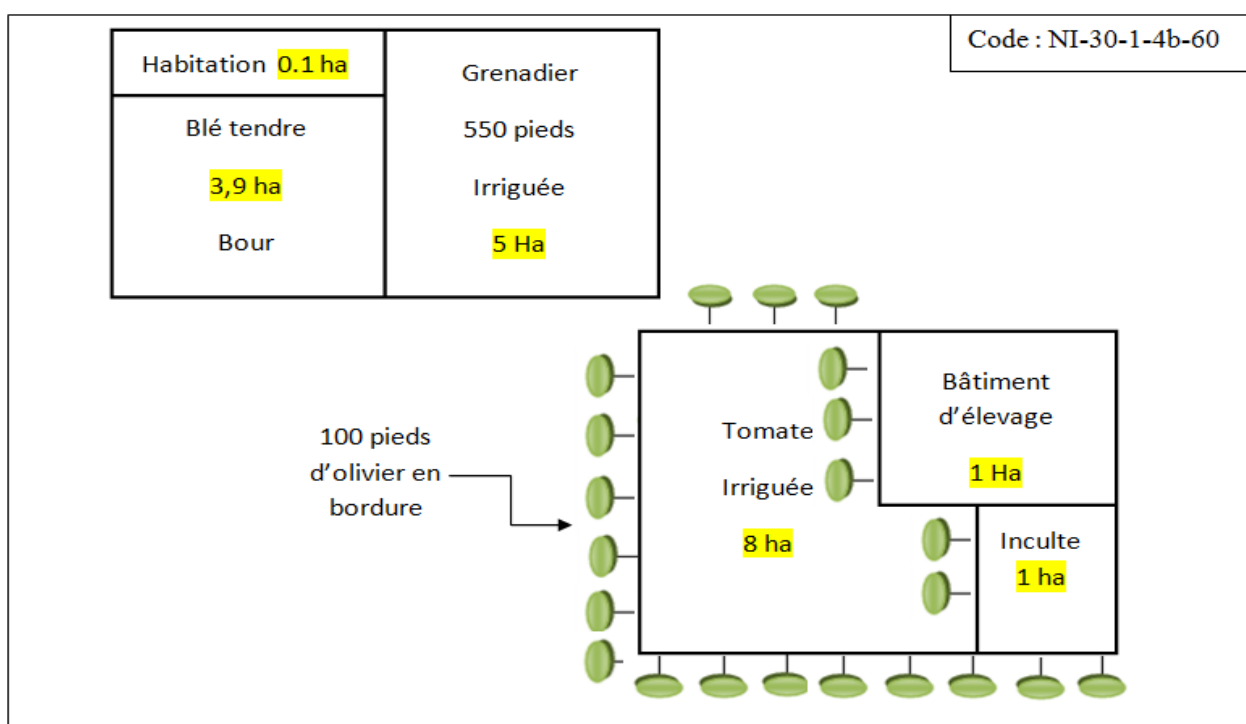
Code : NI-30-1-4b-60

| Habitation 0.1 ha | Grenadier 550 pieds Irriguée 5 Ha |
|---|---|
| Blé tendre 3,9 ha Bour | |

100 pieds d’olivier en bordure

Tomate

Irriguée

8 ha

Bâtiment d’élevage

1 Ha

Inculte

1 ha